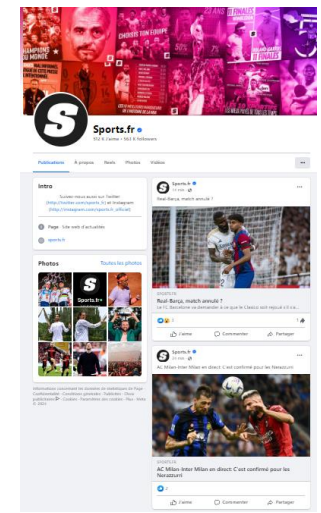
Sports.fr
312 K J'aime • 553 K followers

Publications
À propos
Reels
Photos
Vidéos
...

Intro
Suivez-nous aussi sur Twitter (http://twitter.com/sports_fr) et Instagram (http://instagram.com/sports.fr_officiel)
Page · Site web d'actualités
sports.fr

Photos
Toutes les photos

Informations concernant les données de statistiques de Page · Confidentialité · Conditions générales · Publicités · Choix publicitaires · Cookies · Paramètres des cookies · Plus · Meta © 2024

Sports.fr
Real-Barça, match annulé ?
SPORTS.FR
Real-Barça, match annulé ?
Le FC Barcelone va demander à ce que le Clasico soit rejoué s'il n'a...
J'aime
Commenter
Partager

Sports.fr
AC Milan-Inter Milan en direct: C'est confirmé pour les Nerazzurri
SPORTS.FR
AC Milan-Inter Milan en direct: C'est confirmé pour les Nerazzurri
J'aime
Commenter
Partager